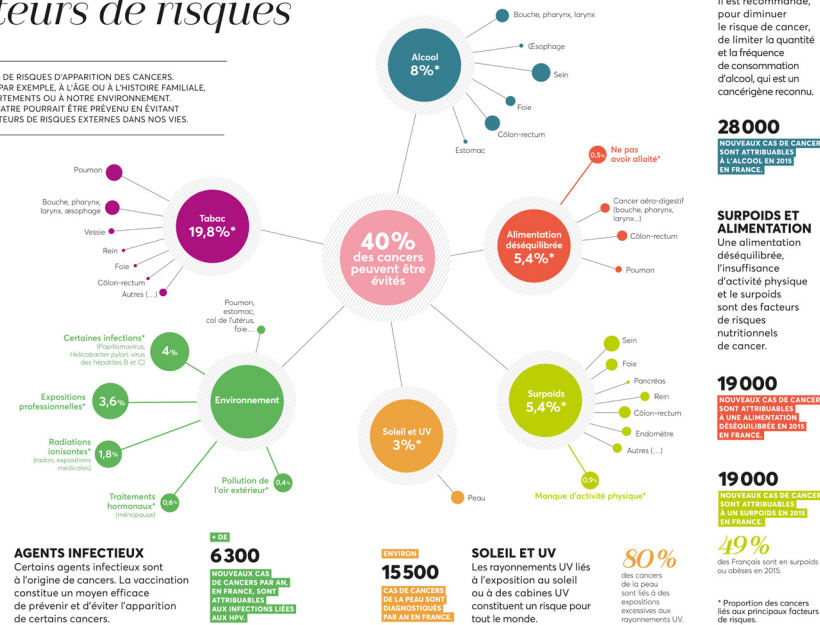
teurs de risques

DE RISQUES D'APPARITION DES CANCERS. PAR EXEMPLE, À L'ÂGE OU À L'HISTOIRE FAMILIALE, RTEMENTS OU À NOTRE ENVIRONNEMENT. ATRE POURRAIT ÊTRE PRÉVENU EN ÉVITANT TEURS DE RISQUES EXTERNES DANS NOS VIES.

Alcool
8%*

Bouche, pharynx, larynx
Œsophage
Sein
Foie
Côlon-rectum
Estomac

0,5% Ne pas avoir allaité*

Alimentation déséquilibrée
5,4%*

Cancer aéro-digestif (bouche, pharynx, larynx...)
Côlon-rectum
Poumon

Tabac
19,8%*

Poumon
Bouche, pharynx, larynx, œsophage
Vessie
Rein
Foie
Côlon-rectum
Autres (...)

40%
des cancers peuvent être évités

Poumon, estomac, col de l'utérus, foie....

Certaines infections* (Papillomavirus, Helicobacter pylori, virus des hépatites B et C) 4%
Expositions professionnelles* 3,6%
Radiations ionisantes* (radon, expositions médicales) 1,8%
Traitements hormonaux* (ménopause) 0,6%

Environnement

Pollution de l'air extérieur* 0,4%

Soleil et UV
3%*

Peau

Surpoids
5,4%*

Sein
Foie
Pancréas
Rein
Côlon-rectum
Endomètre
Autres (...)

0,9% Manque d'activité physique*

Il est recommandé, pour diminuer le risque de cancer, de limiter la quantité et la fréquence de consommation d'alcool, qui est un cancérigène reconnu.

28000
NOUVEAUX CAS DE CANCER SONT ATTRIBUABLES À L'ALCOOL EN 2015 EN FRANCE.

SURPOIDS ET ALIMENTATION
Une alimentation déséquilibrée, l'insuffisance d'activité physique et le surpoids sont des facteurs de risques nutritionnels de cancer.

19000
NOUVEAUX CAS DE CANCER SONT ATTRIBUABLES À UNE ALIMENTATION DÉSÉQUILIBRÉE EN 2015 EN FRANCE.

19000
NOUVEAUX CAS DE CANCER SONT ATTRIBUABLES À UN SURPOIDS EN 2015 EN FRANCE.

49%
des Français sont en surpoids ou obèses en 2015.

* Proportion des cancers liés aux principaux facteurs de risques.

AGENTS INFECTIEUX
Certains agents infectieux sont à l'origine de cancers. La vaccination constitue un moyen efficace de prévenir et d'éviter l'apparition de certains cancers.

+ DE
6300
NOUVEAUX CAS DE CANCERS PAR AN, EN FRANCE, SONT ATTRIBUABLES AUX INFECTIONS LIÉES AUX HPV.

ENVIRON
15500
CAS DE CANCERS DE LA PEAU SONT DIAGNOSTIQUÉS PAR AN EN FRANCE.

SOLEIL ET UV
Les rayonnements UV liés à l'exposition au soleil ou à des cabines UV constituent un risque pour tout le monde.

80%
des cancers de la peau sont liés à des expositions excessives aux rayonnements UV.